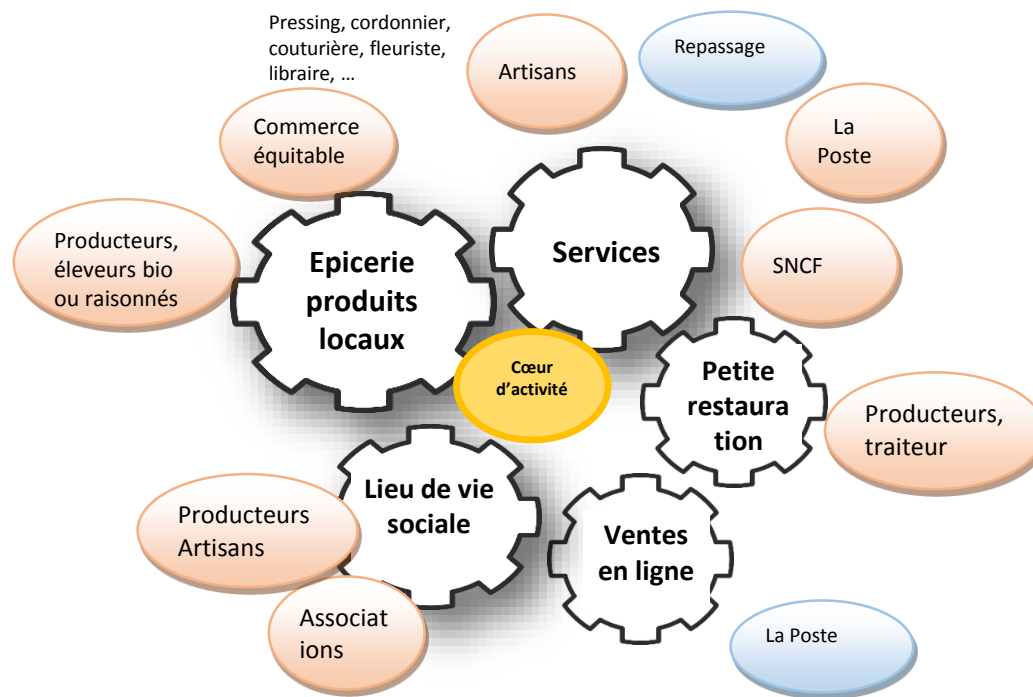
Pressing, cordonnier, couturière, fleuriste, libraire, …

Artisans

Repassage

Commerce équitable

La Poste

Producteurs, éleveurs bio ou raisonnés

Epicerie produits locaux

Services

SNCF

Cœur d'activité

Petite restauration

Producteurs, traiteur

Lieu de vie sociale

Producteurs Artisans

Ventes en ligne

Associations

La Poste